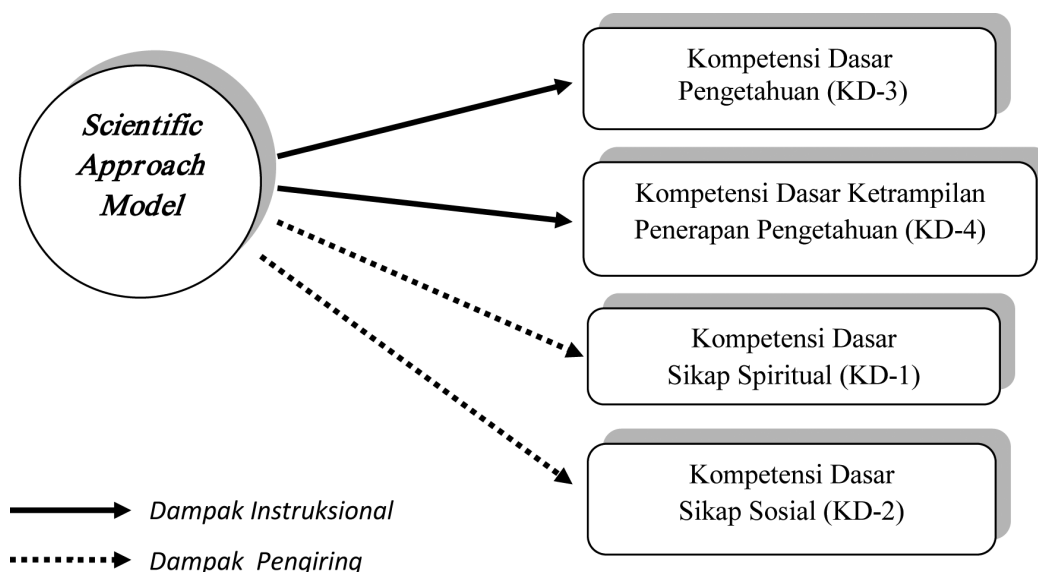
Scientific Approach Model

Kompetensi Dasar Pengetahuan (KD-3)

Kompetensi Dasar Ketrampilan Penerapan Pengetahuan (KD-4)

Kompetensi Dasar Sikap Spiritual (KD-1)

Kompetensi Dasar Sikap Sosial (KD-2)

Dampak Instruksional

Dampak Pengiring